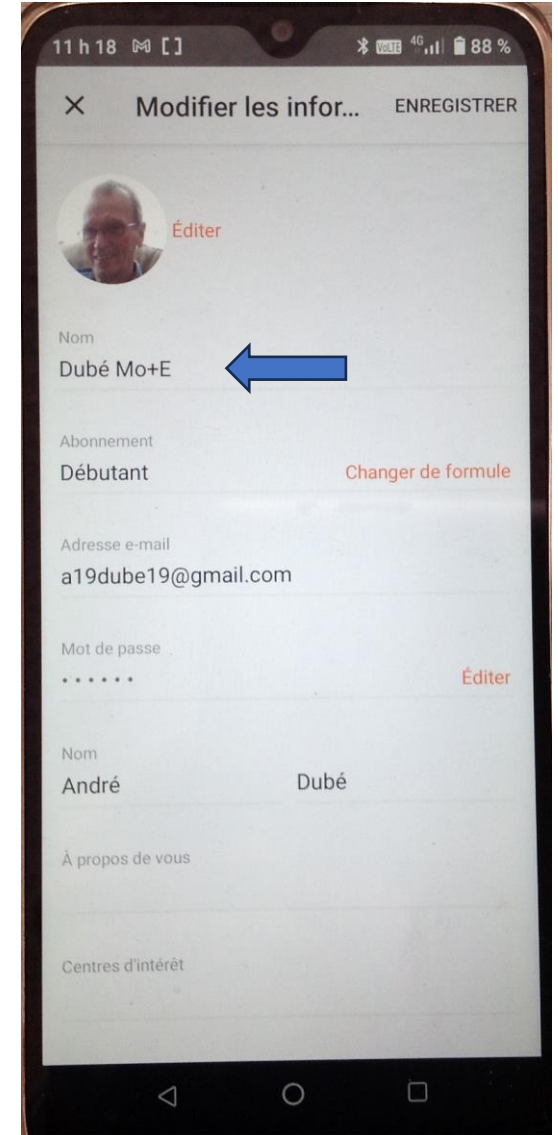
11 h 18 M [ ] VoLTE 4G 88 %

× Modifier les infor... ENREGISTRER

Éditer

Nom
Dubé Mo+E

Abonnement
Débutant Changer de formule

Adresse e-mail
a19dube19@gmail.com

Mot de passe
•••••• Éditer

Nom
André Dubé

À propos de vous

Centres d'intérêt